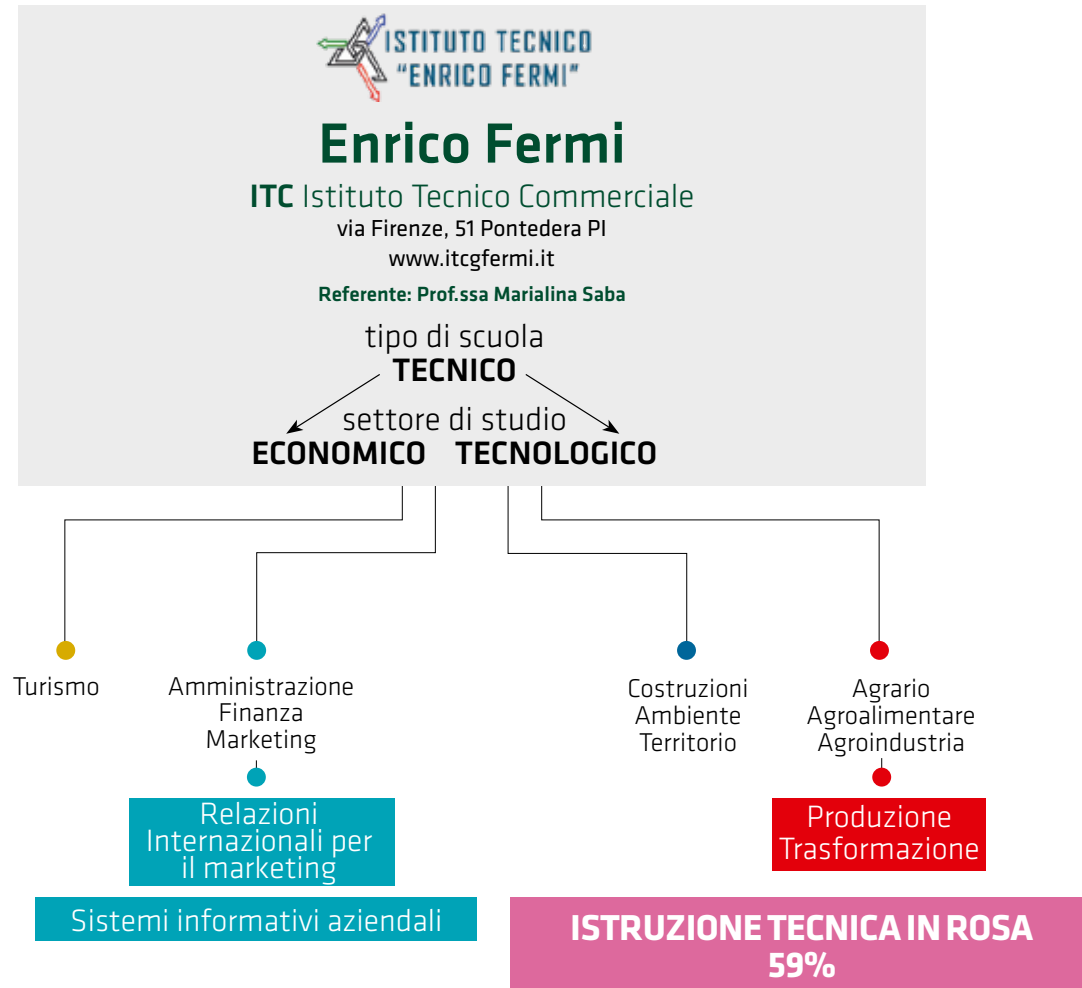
ISTITUTO TECNICO "ENRICO FERMI"

Enrico Fermi

ITC Istituto Tecnico Commerciale

via Firenze, 51 Pontedera PI

www.itcgfermi.it

Referente: Prof.ssa Marialina Saba

tipo di scuola
TECNICO

settore di studio
ECONOMICO TECNOLOGICO

Turismo

Amministrazione Finanza Marketing

Relazioni Internazionali per il marketing

Sistemi informativi aziendali

Costruzioni Ambiente Territorio

Agrario Agroalimentare Agroindustria

Produzione Trasformazione

ISTRUZIONE TECNICA IN ROSA 59%